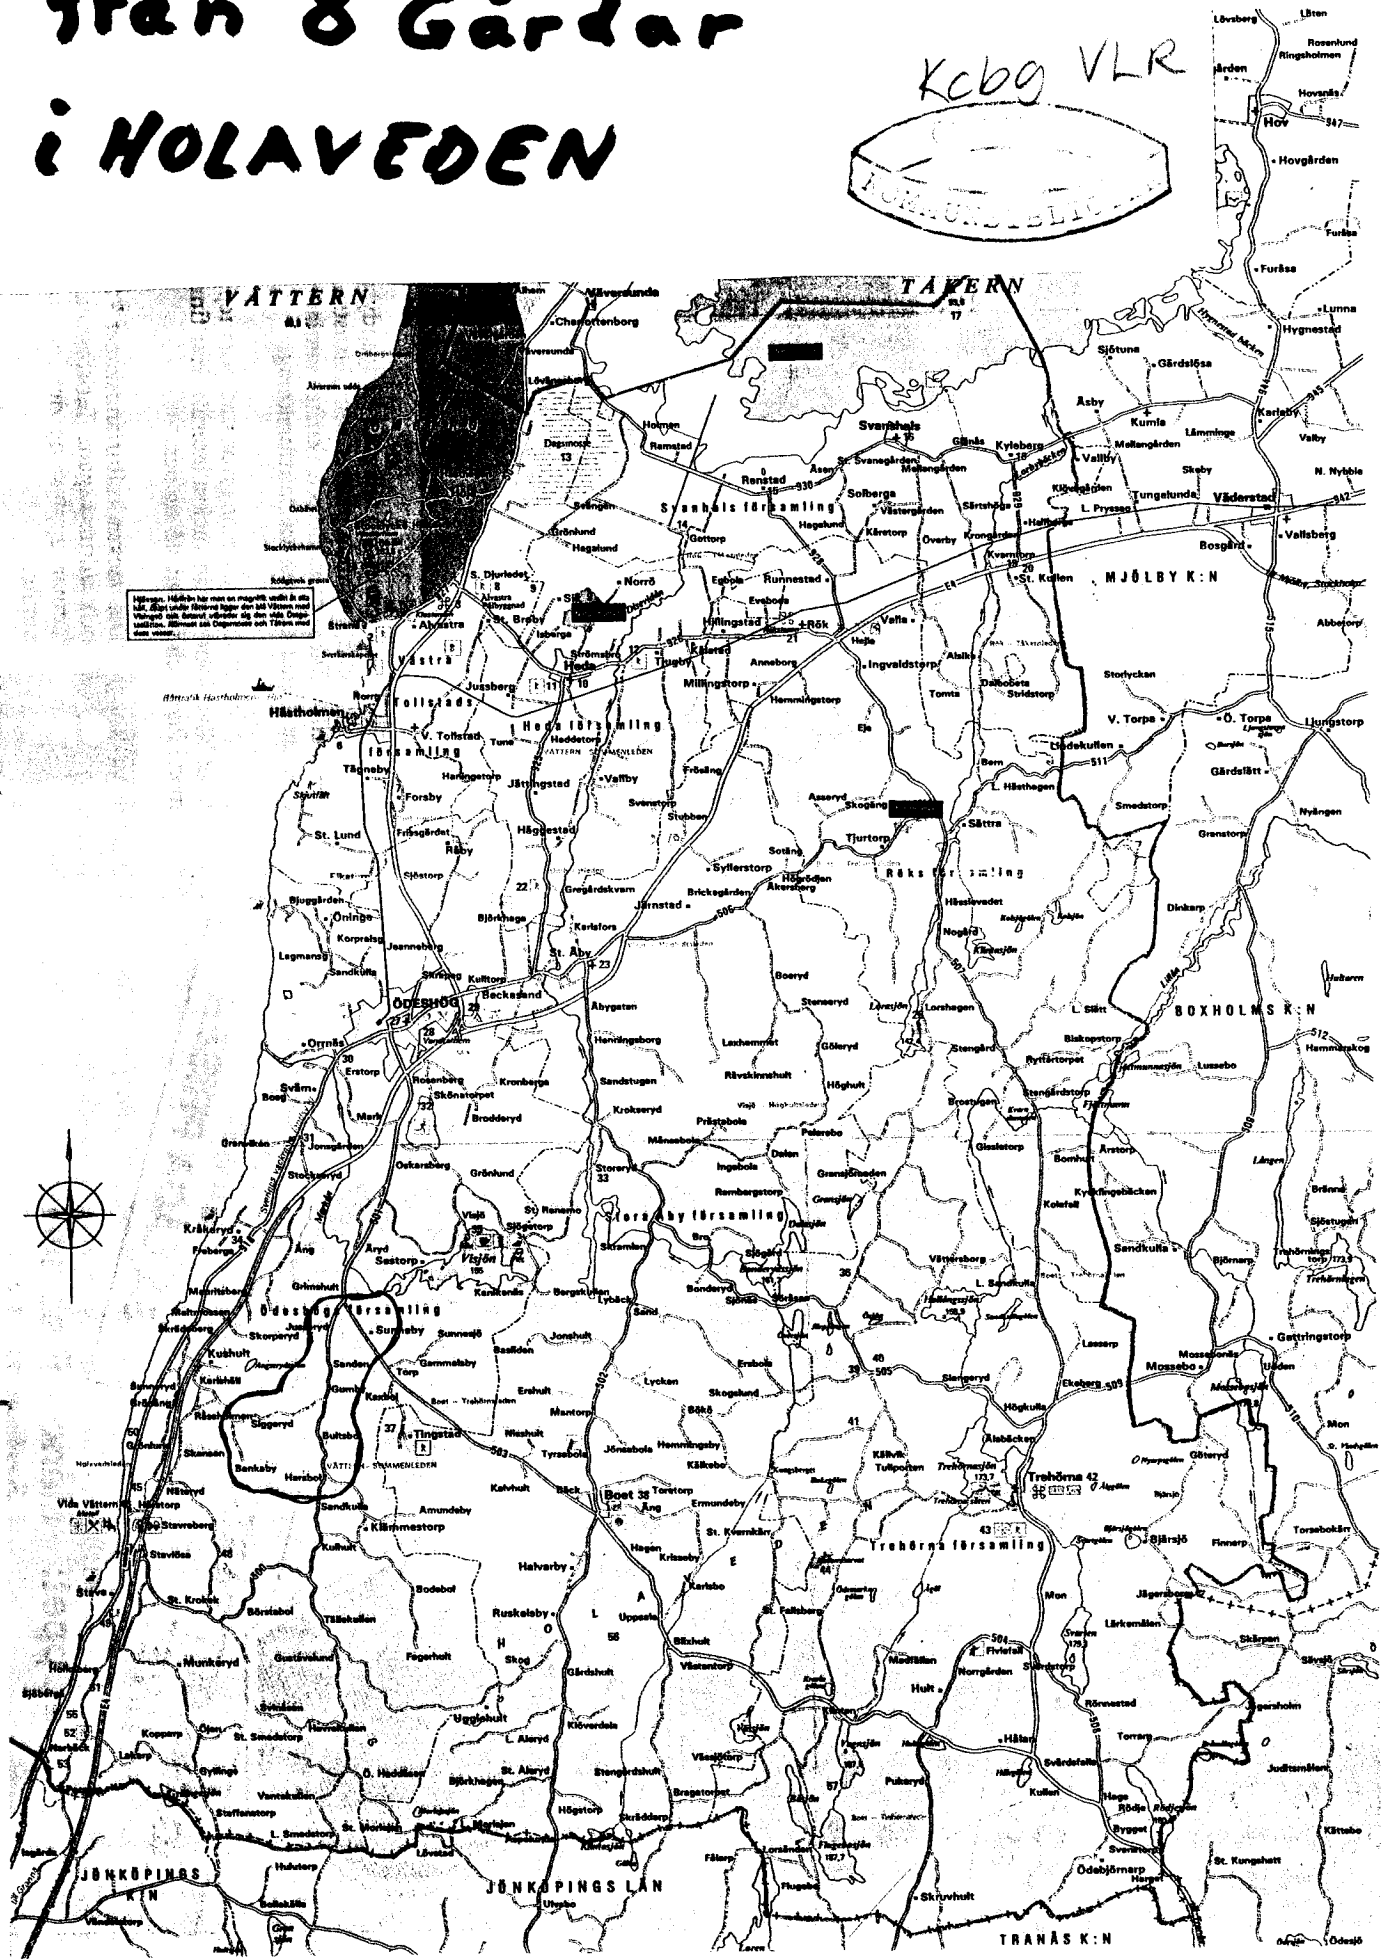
från 8 Gårdar
i HOLAVEDEN

Kcbg VLR

VÄTTERN
TÅKERN
Lövsberg
Låten
Rosenlund
Ringsholmen
Hov
Hovgården
Furåsa
Lunna
Hygnestad
Charlottenborg
Väversunda
Lövängen
Holmen
Ramstad
Renstad
Svanshals
Sjötuna
Gärdslösa
Åsby
Kumla
Kyleberg
Vallby
Karleby
Valby
Skeby
N. Nybble
Tungelunda
Väderstad
Vallsberg
Bosgård
Svanshals församling
Solberga
Västergården
Hagalund
Kärstorp
Överby
Krongården
Kvarntorp
St. Kullen
MJÖLBY K:N
Dagsmosse
Svängen
Grönlund
Hagalund
Gottorp
Norrö
S. Djurledet
Alvastra
St. Brsby
Isberga
Egbola
Runnestad
Hillingstad
Rök
Vetla
Hejla
Ingvaldstorp
Alsike
Dalbobeta
Stridstorp
Tomta
Abbetorp
Storlyckan
Strömsberg
Heda
Tingby
Kärrad
Anneborg
Millingstorp
Hemmingstorp
Västra
Hästholmen
Norra Tollstads
Jussberg
Heda församling
V. Tollstad
Tune
Heddetorp
VÄTTERN SÄMMENLEDEN
församling
Tägneby
Haningstorp
Jättingstad
Vallby
Fröeling
Eje
V. Torpa
Ö. Torpa
Ljungstorp
Glodekullen
Bem
L. Hästhagen
Gärdslätt
Forsby
Frissgårdet
St. Lund
Råby
Häggestad
Svenstorp
Stubben
Asseryd
Skogäng
Sättra
Tjurtorp
Smedstorp
Nyängen
Grenstorp
Sjöstorp
Sylterstorp
Sotång
Högtröden
Åkersberg
Röks församling
Gregårdskvarn
Brickegården
Hässlevadet
Bjuggården
Öninge
Björkhage
Järnstad
Dinkarp
Korpralsg
Legmansg
Jeanneberg
Karlstorp
Nogård
Sandkulla
St. Åby
Kulltorp
Beckasand
Boeryd
Stenseryd
Lorshagen
L. Slätt
BOXHOLMS K:N
ÖDESHÖG
Åbygaten
Orrnäs
Erstorp
Henningsborg
Laxhemmet
Göleryd
Stengård
Biskopstorp
Ryttartorpet
Hammarskog
Lussebo
Svärn
Boeg
Rosenberg
Skönstorpet
Kronberga
Sandstugan
Råvskinnshult
Höghult
Stengårdstorp
Mark
Broddeyd
Krokseryd
Prästebola
Paterebo
Brostugan
Grenvikan
Jonsgården
Oskarsberg
Grönlund
Mösebola
Dalen
Ingebola
Granstorpsåsen
Glaslatorp
Bomhult
Arstorp
Stockeryd
Storeryd
Rembergstorp
Kycklingebäcken
Brånna
Kråkeryd
Freberga
Vistjo
Sjögestorp
St. Renemo
Stora Åby församling
Kolsfall
Sjöstugan
Åryd
Sestorp
Visjön
Skramlan
Sjögård
Sandkulla
Vätteraborg
L. Sandkulla
Trehörningsjön
Björnemo
Ång
Grimshult
Karsköna
Bergskullen
Lybäck
Bonderyd
Sjöhall
Ödeshög församling
Skorperyd
Juansryd
Sunneby
Sunnesjö
Jonshult
Sand
Lassorp
Gattringstorp
Kushult
Karlshall
Sanden
Gammelsby
Bastiden
Mossebo
Uxden
Gumbo
Kedbol
Torp
Erehult
Lyckan
Skogslund
Erebola
Slangeryd
Ekeberg
Högkulla
Siggeryd
Bultsbo
Tingstad
Mantorp
Bäkö
Hemmingsby
Alabäcken
Göteryd
Mon
Benkaby
Harsbol
VÄTTERN SÄMMENLEDEN
Tyrsabol
Jönsabola
Kälkebo
Källvik
Tullporten
Trehörna
Sandkulla
Amundeby
Kalvhult
Bäck
Boet
Toretorp
Ång
Ermundeby
Vida Vättern
Hästorp
Stavreberg
Klämmestorp
St. Kvarnkärr
Trehörna församling
Stavlösa
Kulhult
Halvarby
Hagen
Krisseby
Sjärsjö
Finnerp
Torsebokärr
Stava
St. Krokek
Börstabol
Bodebol
Karlsbo
Jägersborg
Tällekullen
Ruskeleby
Uppsala
Fallsberg
Mon
Lärkemålen
Skälpan
Fagerhult
Munkeryd
Gustavslund
Skog
Gårdshult
Väsleetorp
Fiviefall
Säversjö
Hult
Medfallen
Norrgården
Sjöberget
Ugglehult
Rönnestad
Torrarp
Kopparp
Öjen
St. Smedstorp
Hemkullen
L. Alaryd
Klöverdala
Håtan
Svärdsfallet
Lakarp
Gyllinge
Ö. Hüddsbo
St. Alaryd
Vantakullen
Björkhagen
Stengårdshult
Kullen
Juditsmålen
Staffanstorp
Bragetorpet
Högstorp
Skräddorp
Pukeryd
Hage
Rödje
Bygget
Kättebo
L. Smedstorp
St. Moshult
Lövstad
Lorsänden
Svenstorp
Ödebjörnarp
St. Kungshett
JÖNKÖPINGS K:N
Hultstorp
JÖNKÖPINGS LÄN
Fälarp
Flugebo
Skruvhult
Harget
Ulvsbo
TRANÅS K:N
Ödesjö
Trehörna 42
VÄTTERN SÄMMENLEDEN
Hästholmen
E4